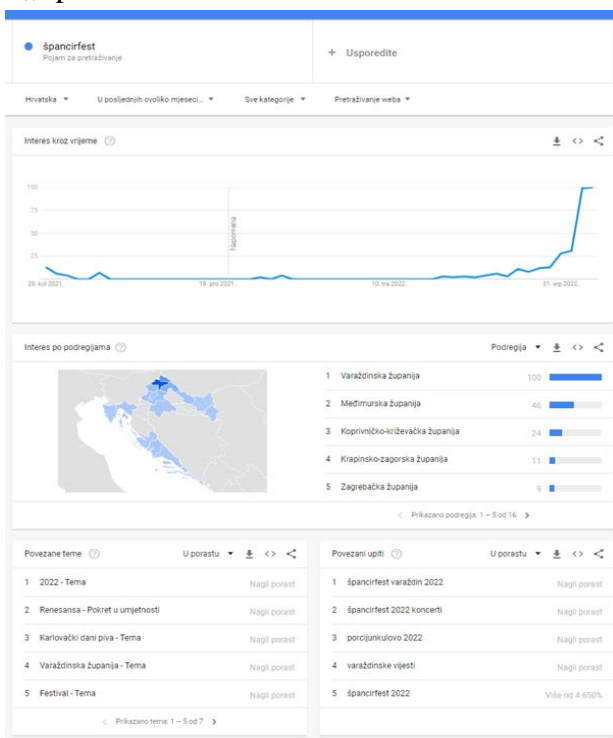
špancirfest
Pojam za pretraživanje

+ Usporedite

Hrvatska ▾ U posljednjih ovoliko mjeseci... ▾ Sve kategorije ▾ Pretraživanje weba ▾

Interes kroz vrijeme

100
75
50
25

29. kol 2021. 19. pro 2021. 10. tra 2022. 31. srp 2022.

Napomena

Interes po podregijama

Podregija ▾

| | | |
|---|---|---|
| 1 | Varaždinska županija | 100 |
| 2 | Međimurska županija | 46 |
| 3 | Koprivničko-križevačka županija | 24 |
| 4 | Krapinsko-zagorska županija | 11 |
| 5 | Zagrebačka županija | 9 |

< Prikazano podregija: 1 – 5 od 16 >

Povezane teme

U porastu ▾

| | | |
|---|---|---|
| 1 | 2022 - Tema | Nagli porast |
| 2 | Renesansa - Pokret u umjetnosti | Nagli porast |
| 3 | Karlovački dani piva - Tema | Nagli porast |
| 4 | Varaždinska županija - Tema | Nagli porast |
| 5 | Festival - Tema | Nagli porast |

< Prikazano tema: 1 – 5 od 7 >

Povezani upiti

U porastu ▾

| | | |
|---|---|---|
| 1 | špancirfest varaždin 2022 | Nagli porast |
| 2 | špancirfest 2022 koncerti | Nagli porast |
| 3 | porcijunkulovo 2022 | Nagli porast |
| 4 | varaždinske vijesti | Nagli porast |
| 5 | špancirfest 2022 | Više od 4.650% |